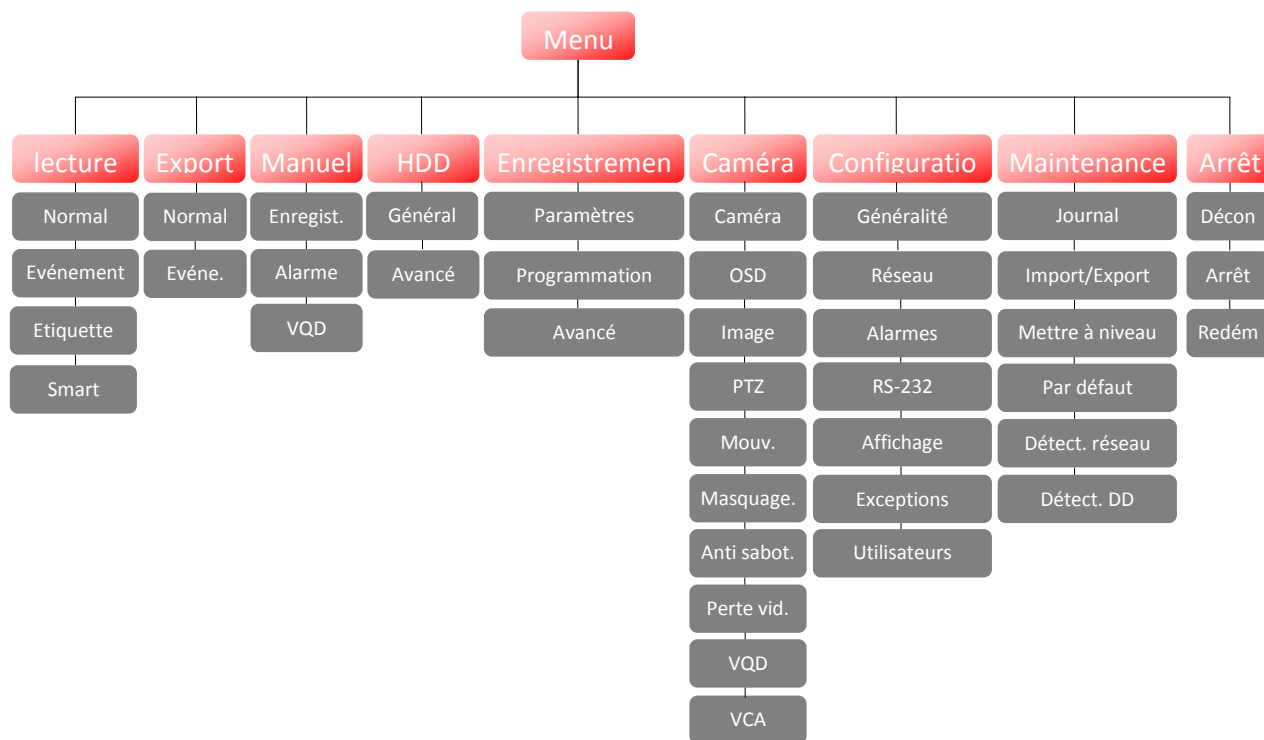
Menu

lecture
Normal
Evénement
Etiquette
Smart

Export
Normal
Evéne.

Manuel
Enregist.
Alarme
VQD

HDD
Général
Avancé

Enregistremen
Paramètres
Programmation
Avancé

Caméra
Caméra
OSD
Image
PTZ
Mouv.
Masquage.
Anti sabot.
Perte vid.
VQD
VCA

Configuratio
Généralité
Réseau
Alarmes
RS-232
Affichage
Exceptions
Utilisateurs

Maintenance
Journal
Import/Export
Mettre à niveau
Par défaut
Détect. réseau
Détect. DD

Arrêt
Décon
Arrêt
Redém